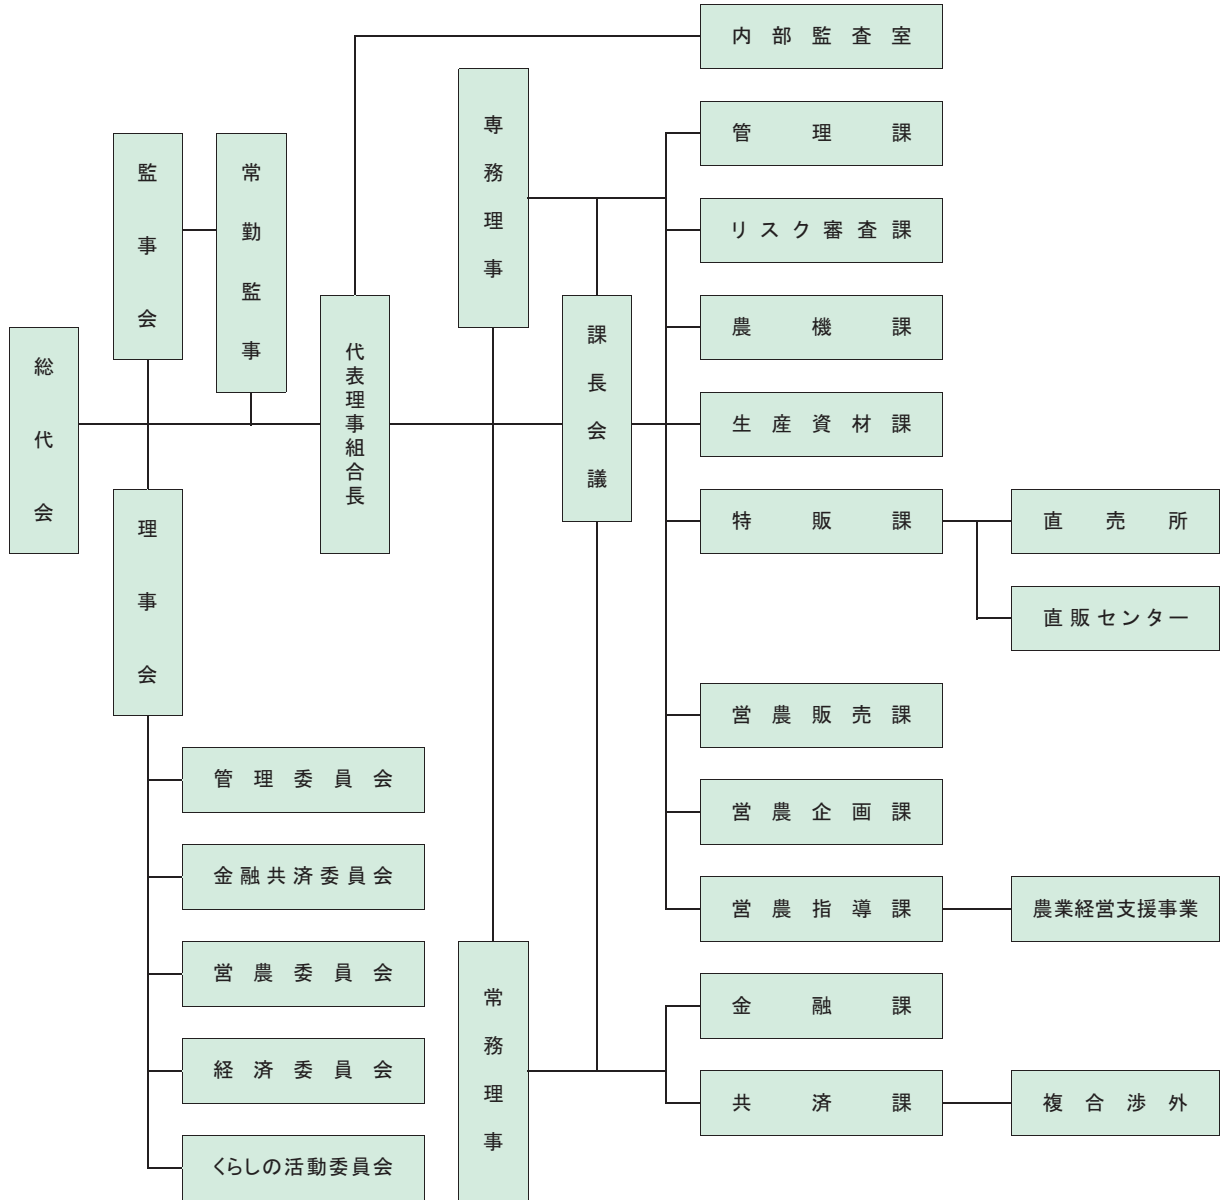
総代会

監事会

常勤監事

理事会

管理委員会

金融共済委員会

営農委員会

経済委員会

くらしの活動委員会

代表理事組合長

専務理事

常務理事

課長会議

内部監査室

管理課

リスク審査課

農機課

生産資材課

特販課

直売所

直販センター

営農販売課

営農企画課

営農指導課

農業経営支援事業

金融課

共済課

複合渉外